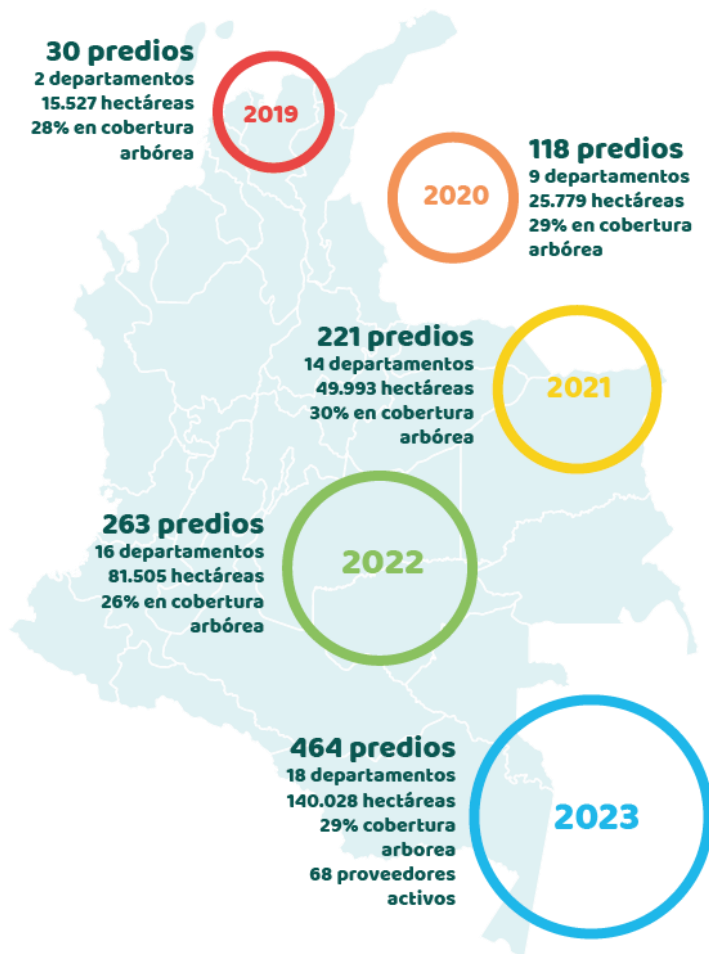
30 predios
2 departamentos
15.527 hectáreas
28% en cobertura arbórea

2019

2020

118 predios
9 departamentos
25.779 hectáreas
29% en cobertura arbórea

221 predios
14 departamentos
49.993 hectáreas
30% en cobertura arbórea

2021

263 predios
16 departamentos
81.505 hectáreas
26% en cobertura arbórea

2022

464 predios
18 departamentos
140.028 hectáreas
29% cobertura arborea
68 proveedores activos

2023